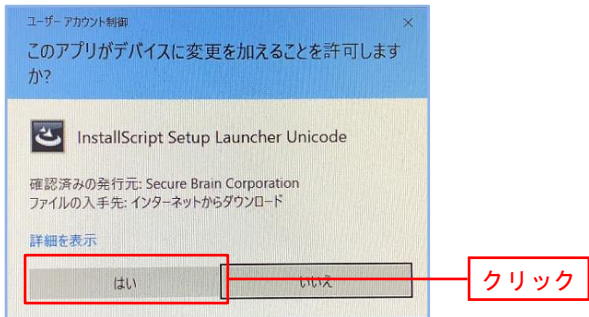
ユーザー アカウント制御

×

このアプリがデバイスに変更を加えることを許可しますか?

InstallScript Setup Launcher Unicode

確認済みの発行元: Secure Brain Corporation
ファイルの入手先: インターネットからダウンロード

詳細を表示

はい

いいえ

クリック